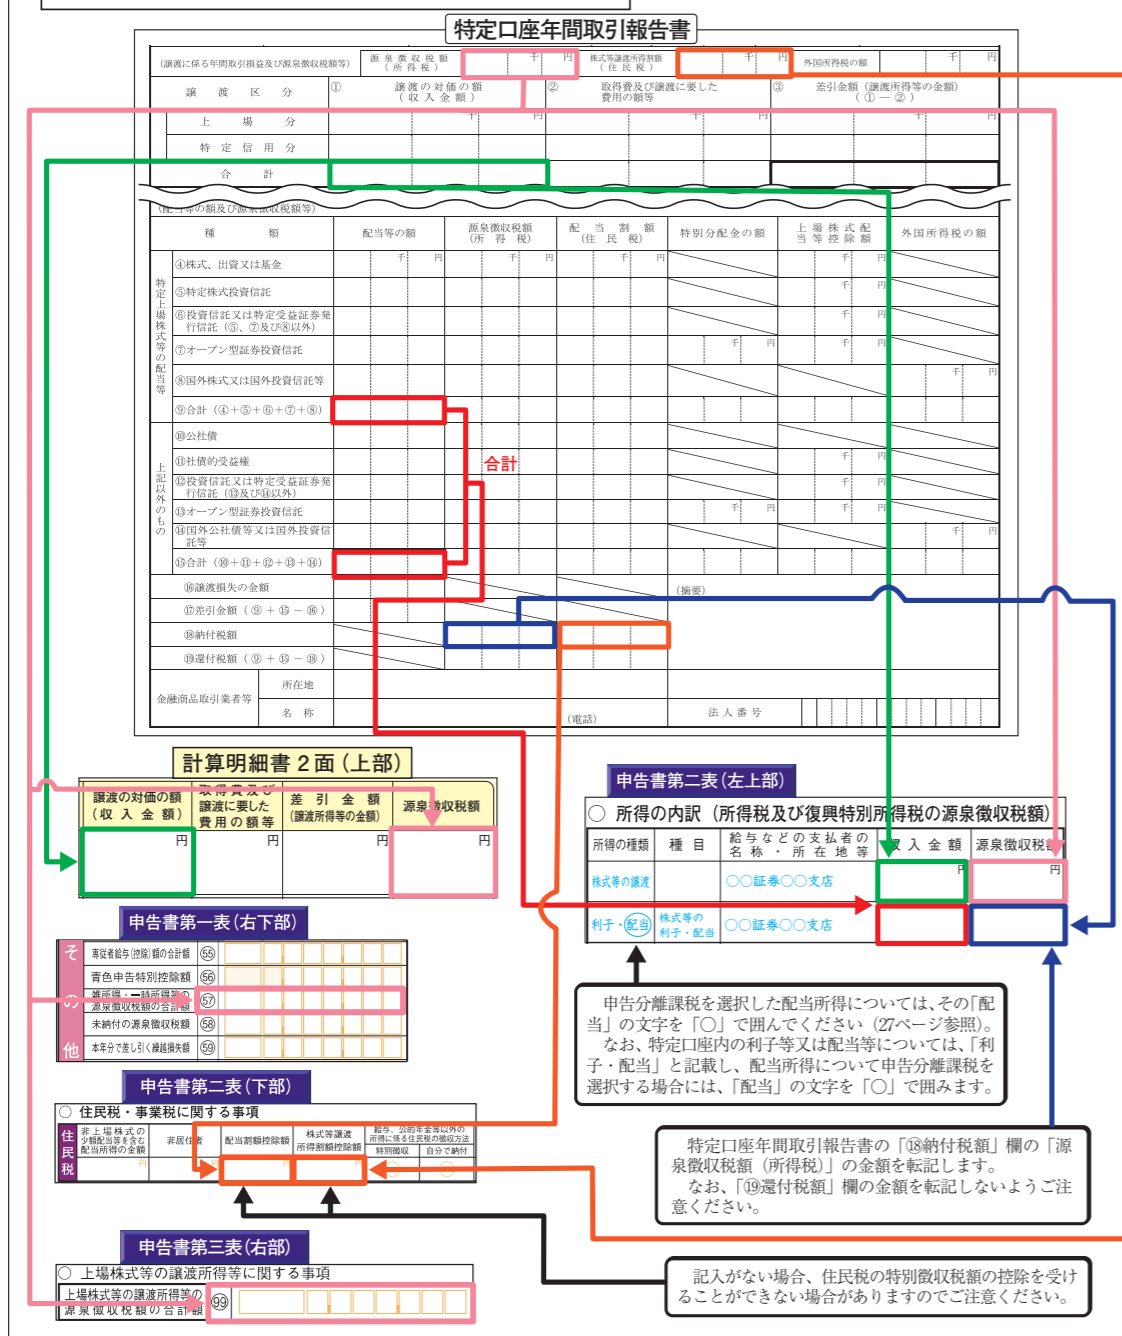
特定口座年間取引報告書

(譲渡に係る年間取引損益及び源泉徴収税額等) 源泉徴収税額(所得税) 千 円 株式等譲渡所得割額(住民税) 千 円 外国所得税の額 千 円

| 譲渡区分 | ① 譲渡の対価の額(収入金額) | ② 取得費及び譲渡に要した費用の額等 | ③ 差引金額(譲渡所得等の金額)(①－②) |
|---|---|---|---|
| 上場分 | 千 円 | 千 円 | 千 円 |
| 特定信用分 | | | |
| 合計 | | | |

(配当等の額及び源泉徴収税額等)

| 種類 | 配当等の額 | 源泉徴収税額(所得税) | 配当割額(住民税) | 特別分配金の額 | 上場株式配当等控除額 | 外国所得税の額 |
|---|---|---|---|---|---|---|
| 特定上場株式等の配当等 ④株式、出資又は基金 | 千 円 | 千 円 | 千 円 | | 千 円 | |
| ⑤特定株式投資信託 | | | | | 千 円 | |
| ⑥投資信託又は特定受益証券発行信託(⑤、⑦及び⑧以外) | | | | | 千 円 | |
| ⑦オープン型証券投資信託 | | | | 千 円 | 千 円 | |
| ⑧国外株式又は国外投資信託等 | | | | | | 千 円 |
| ⑨合計(④＋⑤＋⑥＋⑦＋⑧) | | | | | | |
| 上記以外のもの ⑩公社債 | | | | | | |
| ⑪社債的受益権 | | | | | 千 円 | |
| ⑫投資信託又は特定受益証券発行信託(⑬及び⑭以外) | | | | | 千 円 | |
| ⑬オープン型証券投資信託 | | | | 千 円 | 千 円 | |
| ⑭国外公社債等又は国外投資信託等 | | | | | | 千 円 |
| ⑮合計(⑩＋⑪＋⑫＋⑬＋⑭) | | | | | | |
| ⑯譲渡損失の金額 | | | | (摘要) | | |
| ⑰差引金額(⑨＋⑮－⑯) | | | | | | |
| ⑱納付税額 | | | | | | |
| ⑲還付税額(⑨＋⑮－⑱) | | | | | | |

合計

金融商品取引業者等 所在地 名称 (電話) 法人番号

計算明細書２面(上部)

| 譲渡の対価の額(収入金額) | 取得費及び譲渡に要した費用の額等 | 差引金額(譲渡所得等の金額) | 源泉徴収税額 |
|---|---|---|---|
| 円 | 円 | 円 | 円 |

申告書第二表(左上部)

○ 所得の内訳(所得税及び復興特別所得税の源泉徴収税額)

| 所得の種類 | 種目 | 給与などの支払者の名称・所在地等 | 収入金額 | 源泉徴収税額 |
|---|---|---|---|---|
| 株式等の譲渡 | | ○○証券○○支店 | 円 | 円 |
| 利子・配当 | 株式等の利子・配当 | ○○証券○○支店 | | |

申告書第一表(右下部)

その他
専従者給与(控除)額の合計額 55
青色申告特別控除額 56
雑所得・一時所得等の源泉徴収税額の合計額 57
未納付の源泉徴収税額 58
本年分で差し引く繰越損失額 59

申告分離課税を選択した配当所得については、その「配当」の文字を「○」で囲んでください(27ページ参照)。
なお、特定口座内の利子等又は配当等について「利子・配当」と記載し、配当所得について申告分離課税を選択する場合には、「配当」の文字を「○」で囲みます。

申告書第二表(下部)

○ 住民税・事業税に関する事項

住民税 非上場株式の少額配当等を含む配当所得の金額 | 非居住者の特例 | 配当割額控除額 | 株式等譲渡所得割額控除額 | 給与、公的年金等以外の所得に係る住民税の徴収方法 特別徴収 自分で納付
円

特定口座年間取引報告書の「⑱納付税額」欄の「源泉徴収税額(所得税)」の金額を転記します。
なお、「⑲還付税額」欄の金額を転記しないようご注意ください。

申告書第三表(右部)

○ 上場株式等の譲渡所得等に関する事項

上場株式等の譲渡所得等の源泉徴収税額の合計額 99

記入がない場合、住民税の特別徴収税額の控除を受けることができない場合がありますのでご注意ください。